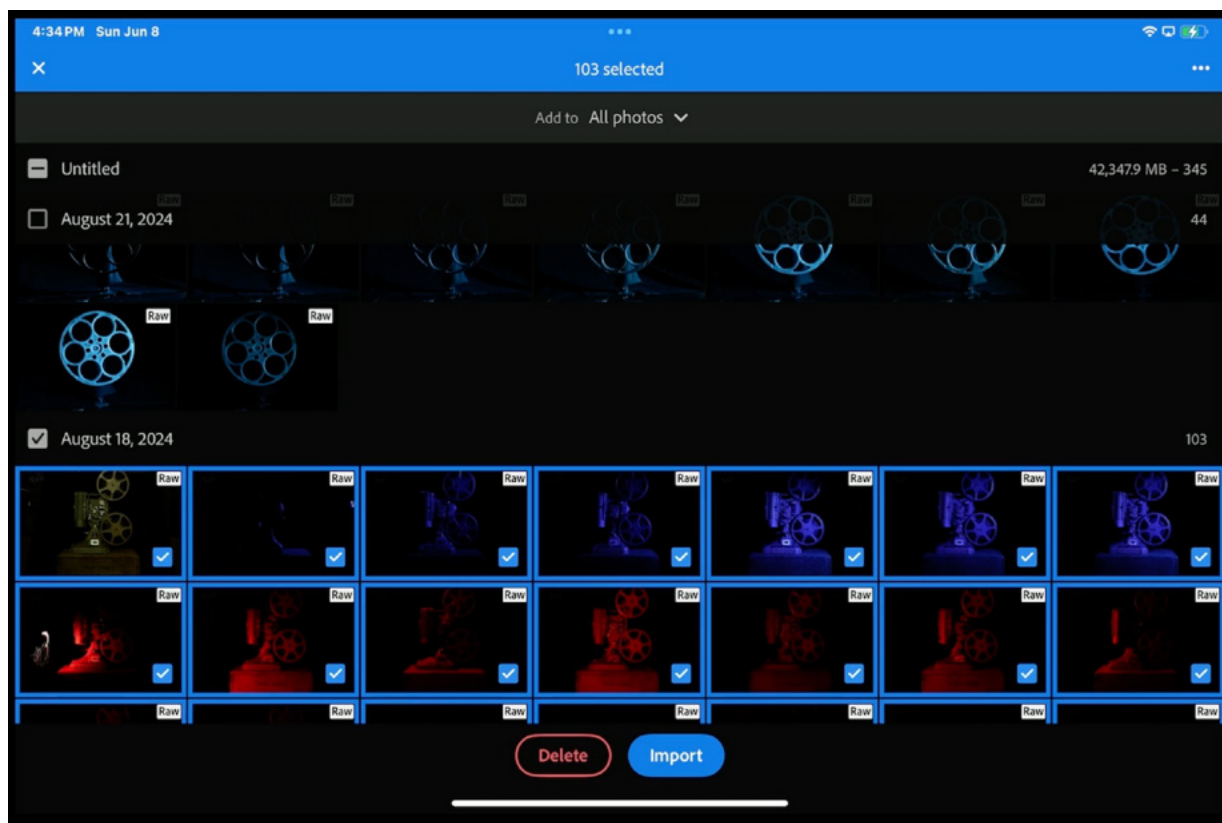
4:34 PM Sun Jun 8

103 selected

Add to All photos

Untitled 42,347.9 MB – 345

August 21, 2024 44

Raw Raw Raw Raw Raw Raw Raw

Raw Raw

August 18, 2024 103

Raw Raw Raw Raw Raw Raw Raw

Raw Raw Raw Raw Raw Raw Raw

Raw Raw Raw Raw Raw Raw Raw

Delete Import